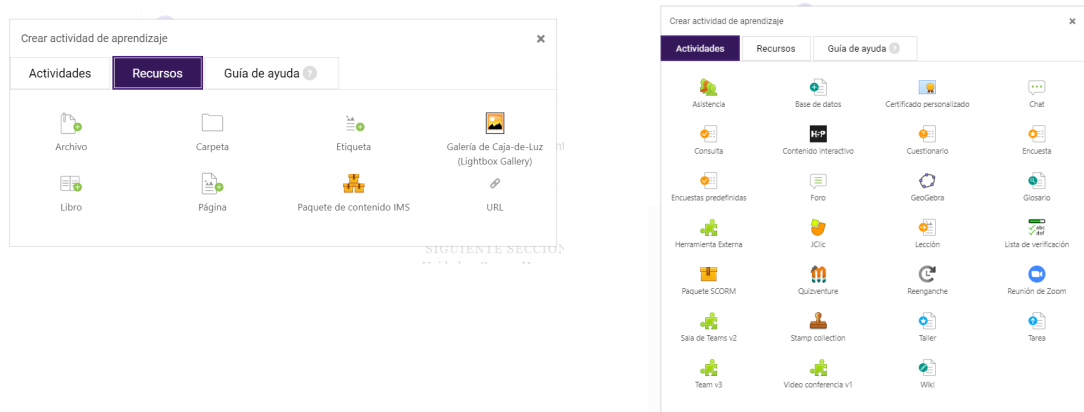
Crear actividad de aprendizaje ×

Actividades | Recursos | Guía de ayuda ?

Archivo
Carpeta
Etiqueta
Galería de Caja-de-Luz (Lightbox Gallery)
Libro
Página
Paquete de contenido IMS
URL

SIGUIENTE SECCION

Crear actividad de aprendizaje ×

Actividades | Recursos | Guía de ayuda ?

Asistencia
Base de datos
Certificado personalizado
Chat
Consulta
Contenido interactivo
Cuestionario
Encuesta
Encuestas predefinidas
Foro
GeoGebra
Glosario
Herramienta Externa
JClic
Lección
Lista de verificación
Paquete SCORM
Quizventure
Reenganche
Reunión de Zoom
Sala de Teams v2
Stamp collection
Taller
Tarea
Team v3
Video conferencia v1
Wiki